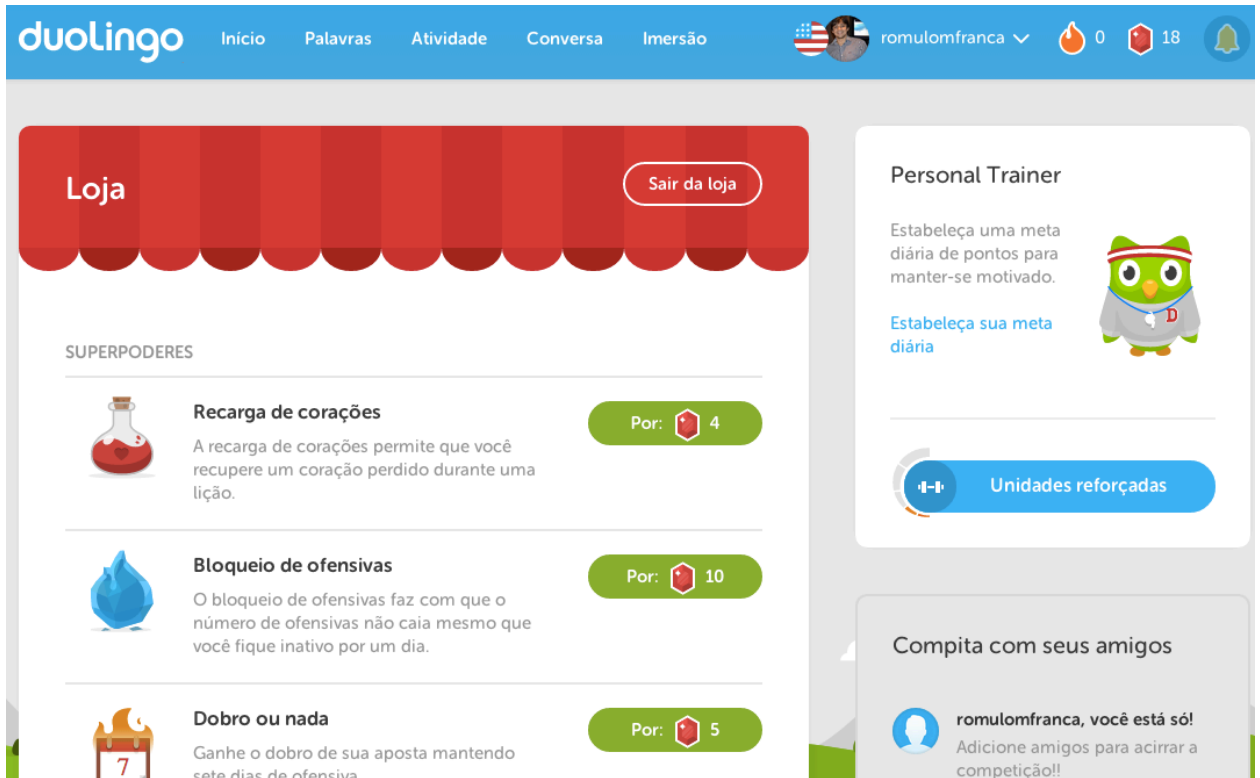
duolingo Início Palavras Atividade Conversa Imersão romulomfranca 0 18

Loja

Sair da loja

SUPERPODERES

Recarga de corações
A recarga de corações permite que você recupere um coração perdido durante uma lição.
Por: 4

Bloqueio de ofensivas
O bloqueio de ofensivas faz com que o número de ofensivas não caia mesmo que você fique inativo por um dia.
Por: 10

Dobro ou nada
Ganhe o dobro de sua aposta mantendo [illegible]
Por: 5

7

Personal Trainer

Estabeleça uma meta diária de pontos para manter-se motivado.

Estabeleça sua meta diária

D

Unidades reforçadas

Compita com seus amigos

romulomfranca, você está só!
Adicione amigos para acirrar a competição!!